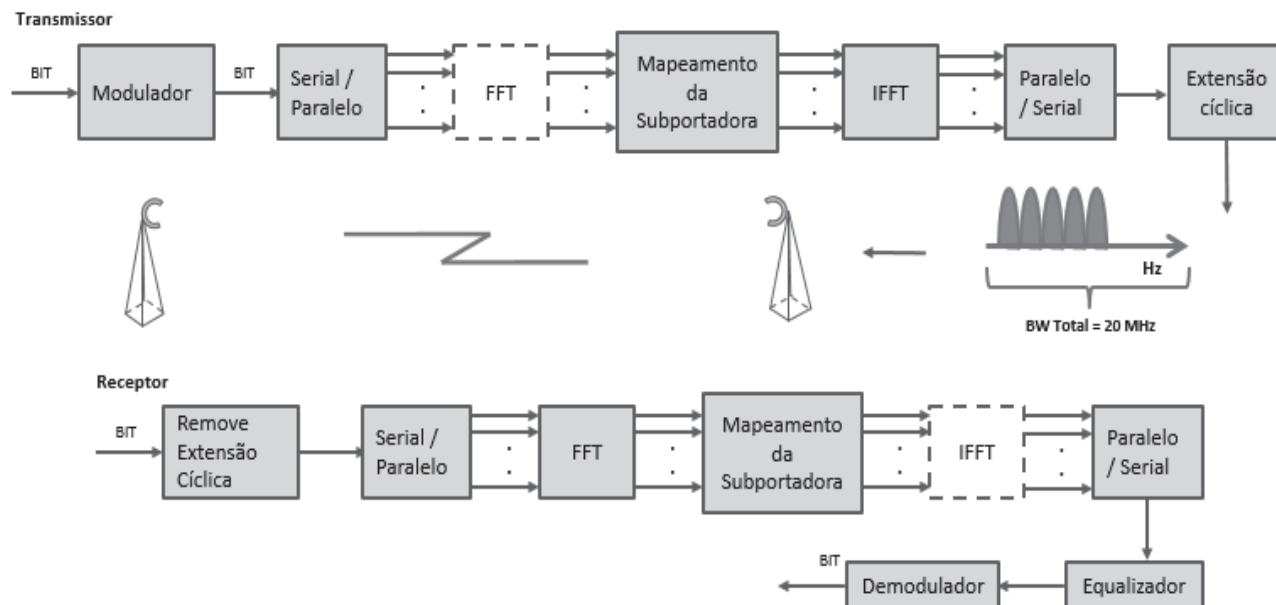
Transmissor

BIT

Modulador

BIT

Serial / Paralelo

FFT

Mapeamento da Subportadora

IFFT

Paralelo / Serial

Extensão cíclica

Hz

BW Total = 20 MHz

Receptor

BIT

Remove Extensão Cíclica

Serial / Paralelo

FFT

Mapeamento da Subportadora

IFFT

Paralelo / Serial

Equalizador

Demodulador

BIT